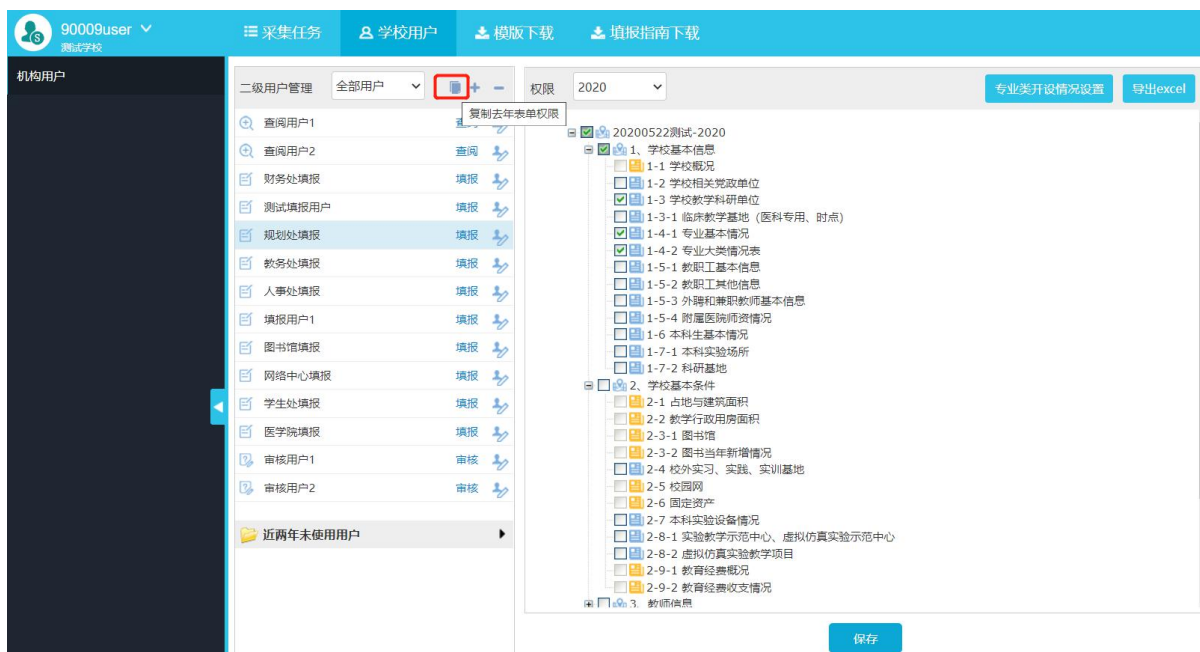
90009user
测试学校
采集任务
学校用户
模版下载
填报指南下载
机构用户
二级用户管理
全部用户
复制去年表单权限
查阅用户1 查阅
查阅用户2 查阅
财务处填报 填报
测试填报用户 填报
规划处填报 填报
教务处填报 填报
人事处填报 填报
填报用户1 填报
图书馆填报 填报
网络中心填报 填报
学生处填报 填报
医学院填报 填报
审核用户1 审核
审核用户2 审核
近两年未使用用户
权限
2020
专业类开设情况设置
导出excel
20200522测试-2020
1、学校基本信息
1-1 学校概况
1-2 学校相关党政单位
1-3 学校教学科研单位
1-3-1 临床教学基地（医科专用、时点）
1-4-1 专业基本情况
1-4-2 专业大类情况表
1-5-1 教职工基本信息
1-5-2 教职工其他信息
1-5-3 外聘和兼职教师基本信息
1-5-4 附属医院师资情况
1-6 本科生基本情况
1-7-1 本科实验场所
1-7-2 科研基地
2、学校基本条件
2-1 占地与建筑面积
2-2 教学行政用房面积
2-3-1 图书馆
2-3-2 图书当年新增情况
2-4 校外实习、实践、实训基地
2-5 校园网
2-6 固定资产
2-7 本科实验设备情况
2-8-1 实验教学示范中心、虚拟仿真实验示范中心
2-8-2 虚拟仿真实验教学项目
2-9-1 教育经费概况
2-9-2 教育经费收支情况
3、教师信息
保存